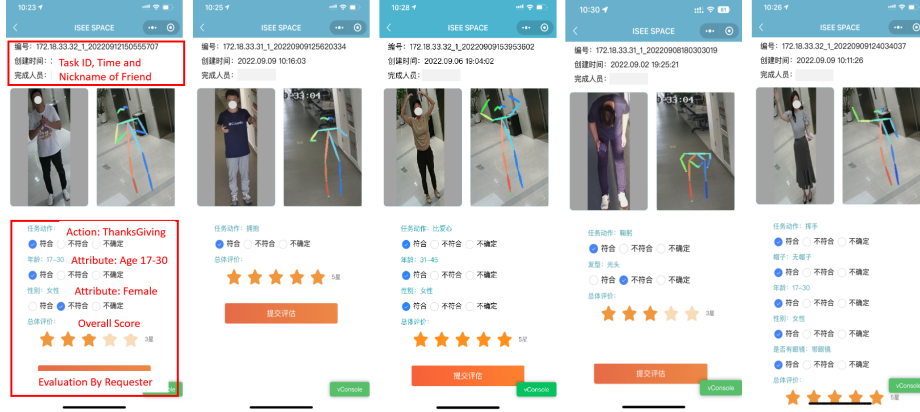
10:23
ISEE SPACE
编号: 172.18.33.32_1_20220912150555707
创建时间:
完成人员:
Task ID, Time and Nickname of Friend
任务动作:
Action: ThanksGiving
符合 不符合 不确定
年龄: 17~30
Attribute: Age 17-30
符合 不符合 不确定
性别: 女性
Attribute: Female
符合 不符合 不确定
总体评价:
Overall Score
3星
Evaluation By Requester
vConsole

10:25
ISEE SPACE
编号: 172.18.33.31_1_20220909125620334
创建时间: 2022.09.09 10:16:03
完成人员:
任务动作: 踢腿
符合 不符合 不确定
总体评价:
5星
提交评估
vConsole

10:28
ISEE SPACE
编号: 172.18.33.32_1_20220906153953602
创建时间: 2022.09.06 19:04:02
完成人员:
任务动作: 比爱心
符合 不符合 不确定
年龄: 31~45
符合 不符合 不确定
性别: 女性
符合 不符合 不确定
总体评价:
5星
提交评估
vConsole

10:30
ISEE SPACE
编号: 172.18.33.32_1_20220908180303019
创建时间: 2022.09.02 19:25:21
完成人员:
任务动作: 鞠躬
符合 不符合 不确定
发型: 光头
符合 不符合 不确定
总体评价:
3星
提交评估
vConsole

10:26
ISEE SPACE
编号: 172.18.33.32_1_20220909124034037
创建时间: 2022.09.09 10:11:26
完成人员:
任务动作: 挥手
符合 不符合 不确定
帽子: 无帽子
符合 不符合 不确定
年龄: 17~30
符合 不符合 不确定
性别: 女性
符合 不符合 不确定
是否有眼镜: 带眼镜
符合 不符合 不确定
总体评价:
vConsole